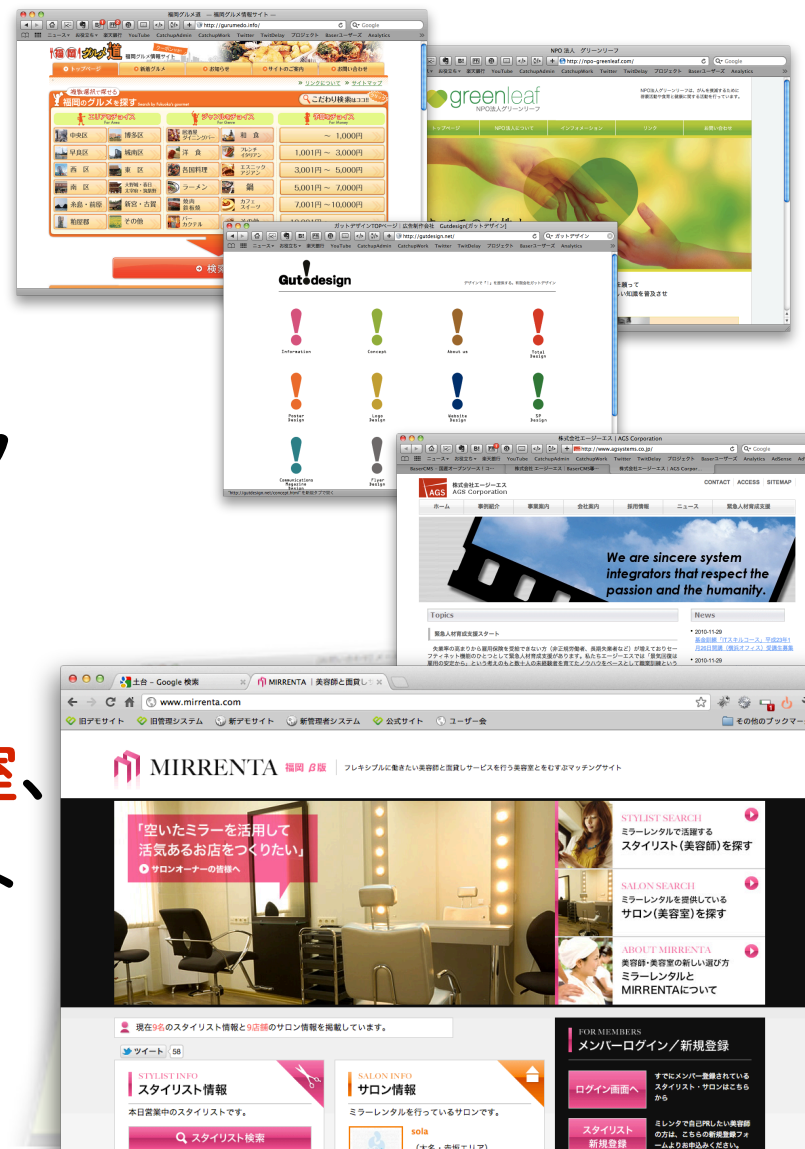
福岡グルメ道 ― 福岡グルメ情報サイト ―

http://gurumedo.info/

Google

ニュース お気に入り 楽天銀行 YouTube CatchupAdmin CatchupWork Twitter TwitDelay プロジェクト Baserユーザーズ Analytics

福岡グルメ道 福岡グルメ情報サイト

トップページ 新着グルメ お知らせ サイトのご案内 お問い合わせ

リンクについて サイトマップ

福岡のグルメを探す

こだわり検索はコチラ

エリアでさがす ジャンルでさがす 予算でさがす

中央区 博多区 和食 ～ 1,000円

早良区 城南区 洋食 1,001円 ～ 3,000円

西区 東区 各国料理 3,001円 ～ 5,000円

南区 ラーメン 鍋 5,001円 ～ 7,000円

糸島・前原 新宮・古賀 焼肉 カフェ スイーツ 7,001円 ～ 10,000円

粕屋郡 その他 バー カクテル

NPO 法人 グリーンリーフ

http://npo-greenleaf.com/

greenleaf NPO法人グリーンリーフ

トップページ NPO法人について インフォメーション リンク お問い合わせ

ガットデザインTOPページ | 広告制作会社 Gutdesign[ガットデザイン]

http://gutdesign.net/

Gut!design

Information Concept About us Total Design

Poster Design Logo Design Website Design SP Design

Communications Magazine Design Flyer Design

株式会社エージーエス | AGS Corporation

http://www.agssystems.co.jp/

AGS 株式会社エージーエス AGS Corporation

CONTACT ACCESS SITEMAP

ホーム 事例紹介 事業案内 会社案内 採用情報 ニュース 緊急人材育成支援

We are sincere system integrators that respect the passion and the humanity.

Topics

緊急人材育成支援スタート

News

2010-11-29

2010-11-29

土台 - Google 検索

MIRRENTA | 美容師と面貸し

www.mirrenta.com

旧デモサイト 旧管理システム 新デモサイト 新管理者システム 公式サイト ユーザー会

その他のブックマーク

MIRRENTA 福岡 β版 フレキシブルに働きたい美容師と面貸しサービスを行う美容室をむすぶマッチングサイト

「空いたミラーを活用して活気あるお店をつくりたい」

サロンオーナーの皆様へ

STYLIST SEARCH ミラーレンタルで活躍する スタイリスト(美容師)を探す

SALON SEARCH ミラーレンタルを提供している サロン(美容室)を探す

ABOUT MIRRENTA 美容師・美容室の新しい選び方 ミラーレンタルと MIRRENTAについて

現在9名のスタイリスト情報と9店舗のサロン情報を掲載しています。

ツイート 58

STYLIST INFO スタイリスト情報

本日営業中のスタイリストです。

スタイリスト検索

SALON INFO サロン情報

ミラーレンタルを行っているサロンです。

sola

FOR MEMBERS メンバーログイン／新規登録

ログイン画面へ すでにメンバー登録されているスタイリスト・サロンはこちらから

スタイリスト新規登録 ミレンタで自己PRしたい美容師の方は、こちらの新規登録フォームより